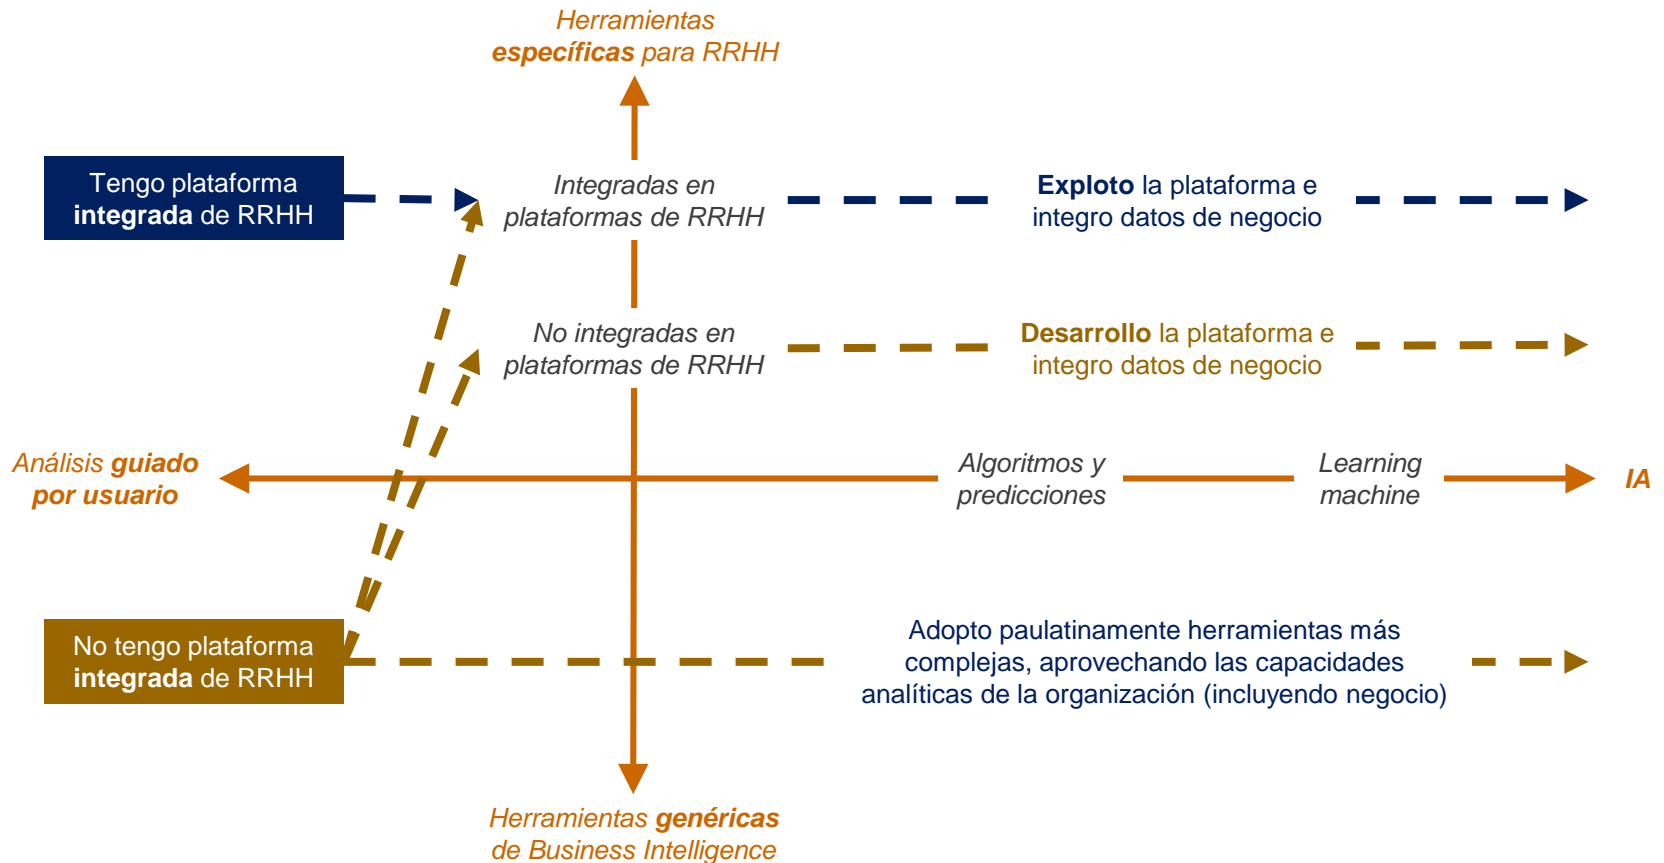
Herramientas específicas para RRHH

Tengo plataforma integrada de RRHH

Integradas en plataformas de RRHH

Exploto la plataforma e integro datos de negocio

No integradas en plataformas de RRHH

Desarrollo la plataforma e integro datos de negocio

Análisis guiado por usuario

Algoritmos y predicciones

Learning machine

IA

No tengo plataforma integrada de RRHH

Adopto paulatinamente herramientas más complejas, aprovechando las capacidades analíticas de la organización (incluyendo negocio)

Herramientas genéricas de Business Intelligence